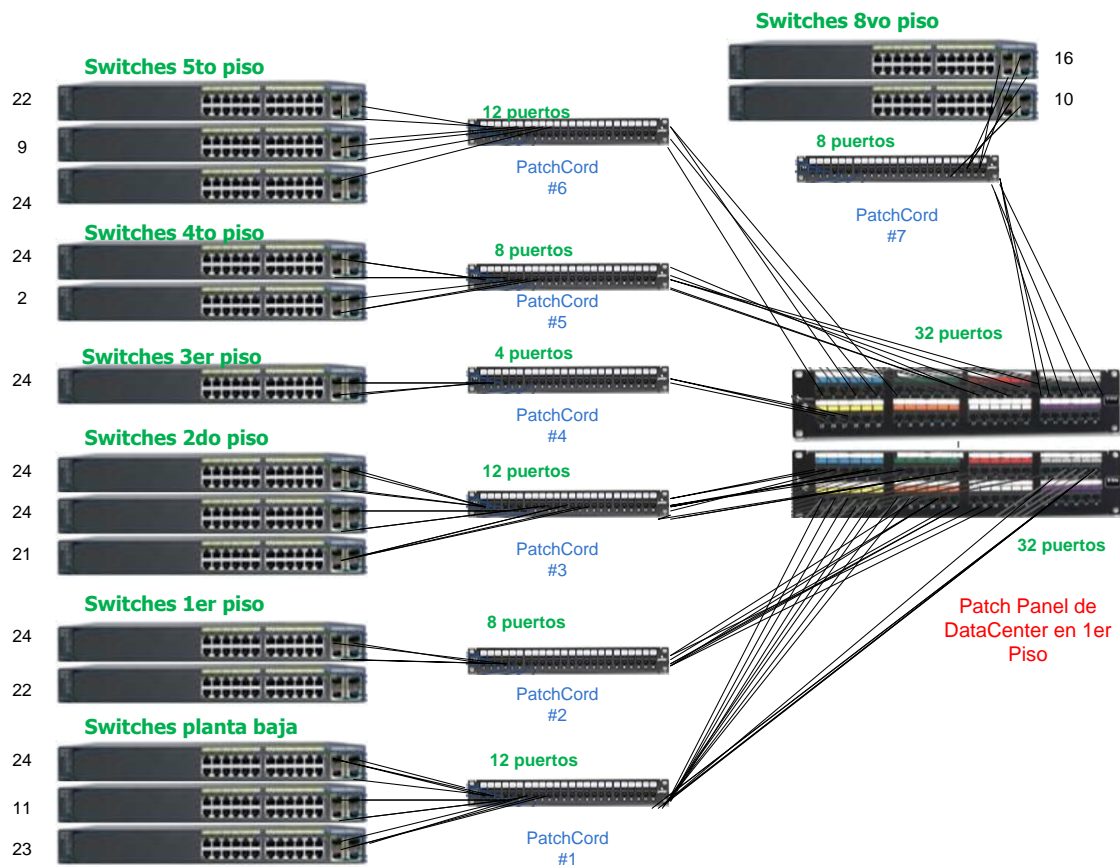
Switches 8vo piso

16

10

8 puertos

PatchCord #7

Switches 5to piso

22

9

24

12 puertos

PatchCord #6

Switches 4to piso

24

2

8 puertos

PatchCord #5

32 puertos

Switches 3er piso

24

4 puertos

PatchCord #4

Switches 2do piso

24

24

21

12 puertos

PatchCord #3

32 puertos

Switches 1er piso

24

22

8 puertos

PatchCord #2

Patch Panel de DataCenter en 1er Piso

Switches planta baja

24

11

23

12 puertos

PatchCord #1